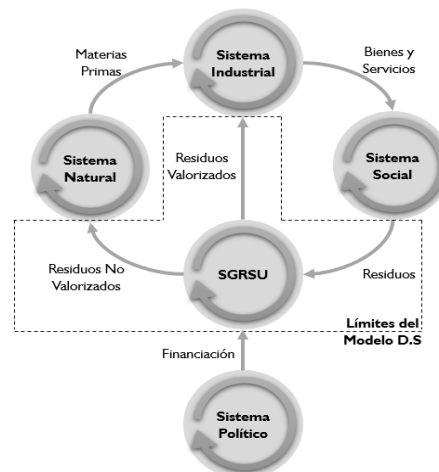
Materias Primas

Sistema Industrial

Bienes y Servicios

Sistema Natural

Residuos Valorizados

Sistema Social

Residuos No Valorizados

SGRSU

Residuos

Límites del Modelo D.S

Financiación

Sistema Político